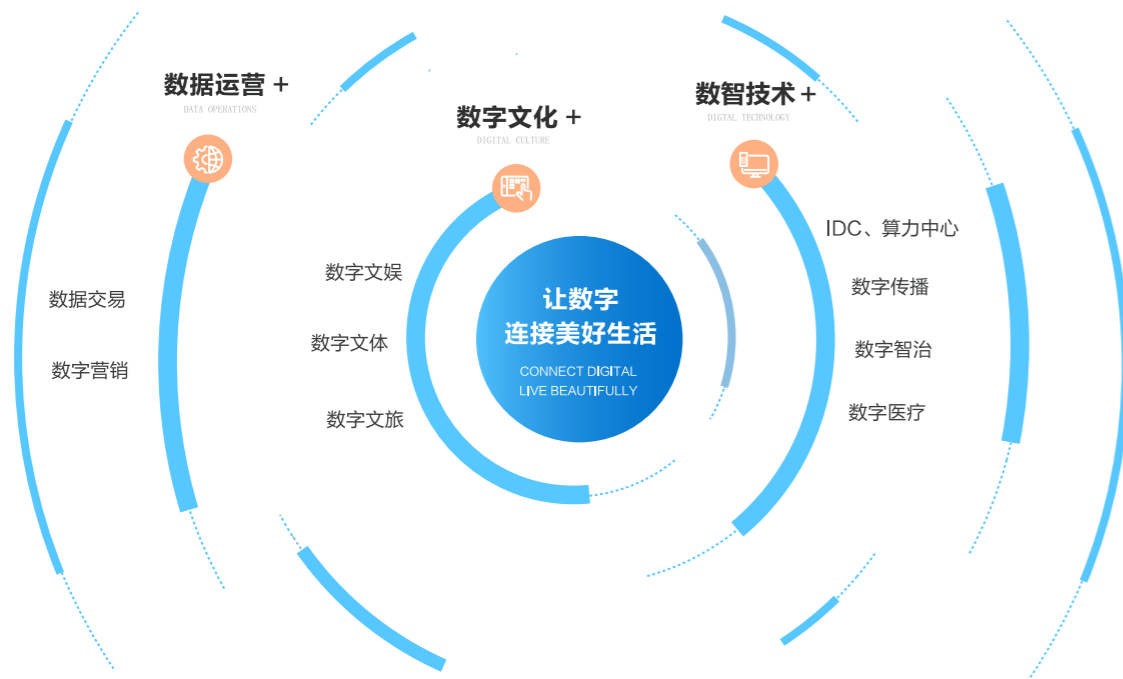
数据运营 +
DATA OPERATIONS

数字文化 +
DIGITAL CULTURE

数智技术 +
DIGITAL TECHNOLOGY

数据交易

数字营销

数字文娱

数字文体

数字文旅

让数字
连接美好生活
CONNECT DIGITAL
LIVE BEAUTIFULLY

IDC、算力中心

数字传播

数字智治

数字医疗